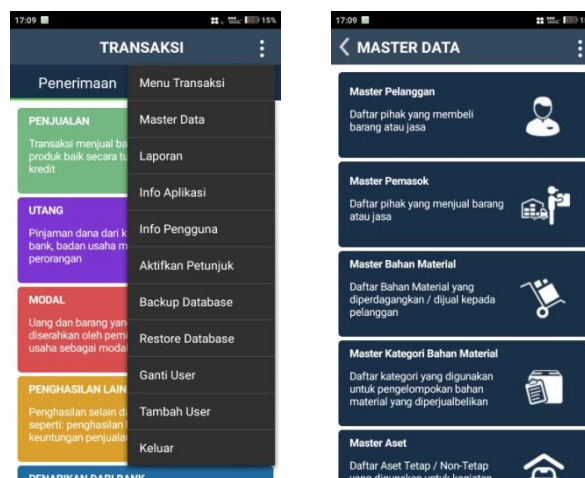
17:09 15%

TRANSAKSI

Penerimaan

PENJUALAN

Transaksi menjual ba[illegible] produk baik secara tu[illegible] kredit

UTANG

Pinjaman dana dari k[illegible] bank, badan usaha m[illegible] perorangan

MODAL

Uang dan barang yan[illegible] diserahkan oleh pem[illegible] usaha sebagai moda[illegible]

PENGHASILAN LAIN

Penghasilan selain d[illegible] seperti: penghasilan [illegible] keuntungan penjuala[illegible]

PENARIKAN DARI BANK

Menu Transaksi

Master Data

Laporan

Info Aplikasi

Info Pengguna

Aktifkan Petunjuk

Backup Database

Restore Database

Ganti User

Tambah User

Keluar

17:09

MASTER DATA

Master Pelanggan

Daftar pihak yang membeli barang atau jasa

Master Pemasok

Daftar pihak yang menjual barang atau jasa

Master Bahan Material

Daftar Bahan Material yang diperdagangkan / dijual kepada pelanggan

Master Kategori Bahan Material

Daftar kategori yang digunakan untuk pengelompokan bahan material yang diperjualbelikan

Master Aset

Daftar Aset Tetap / Non-Tetap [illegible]